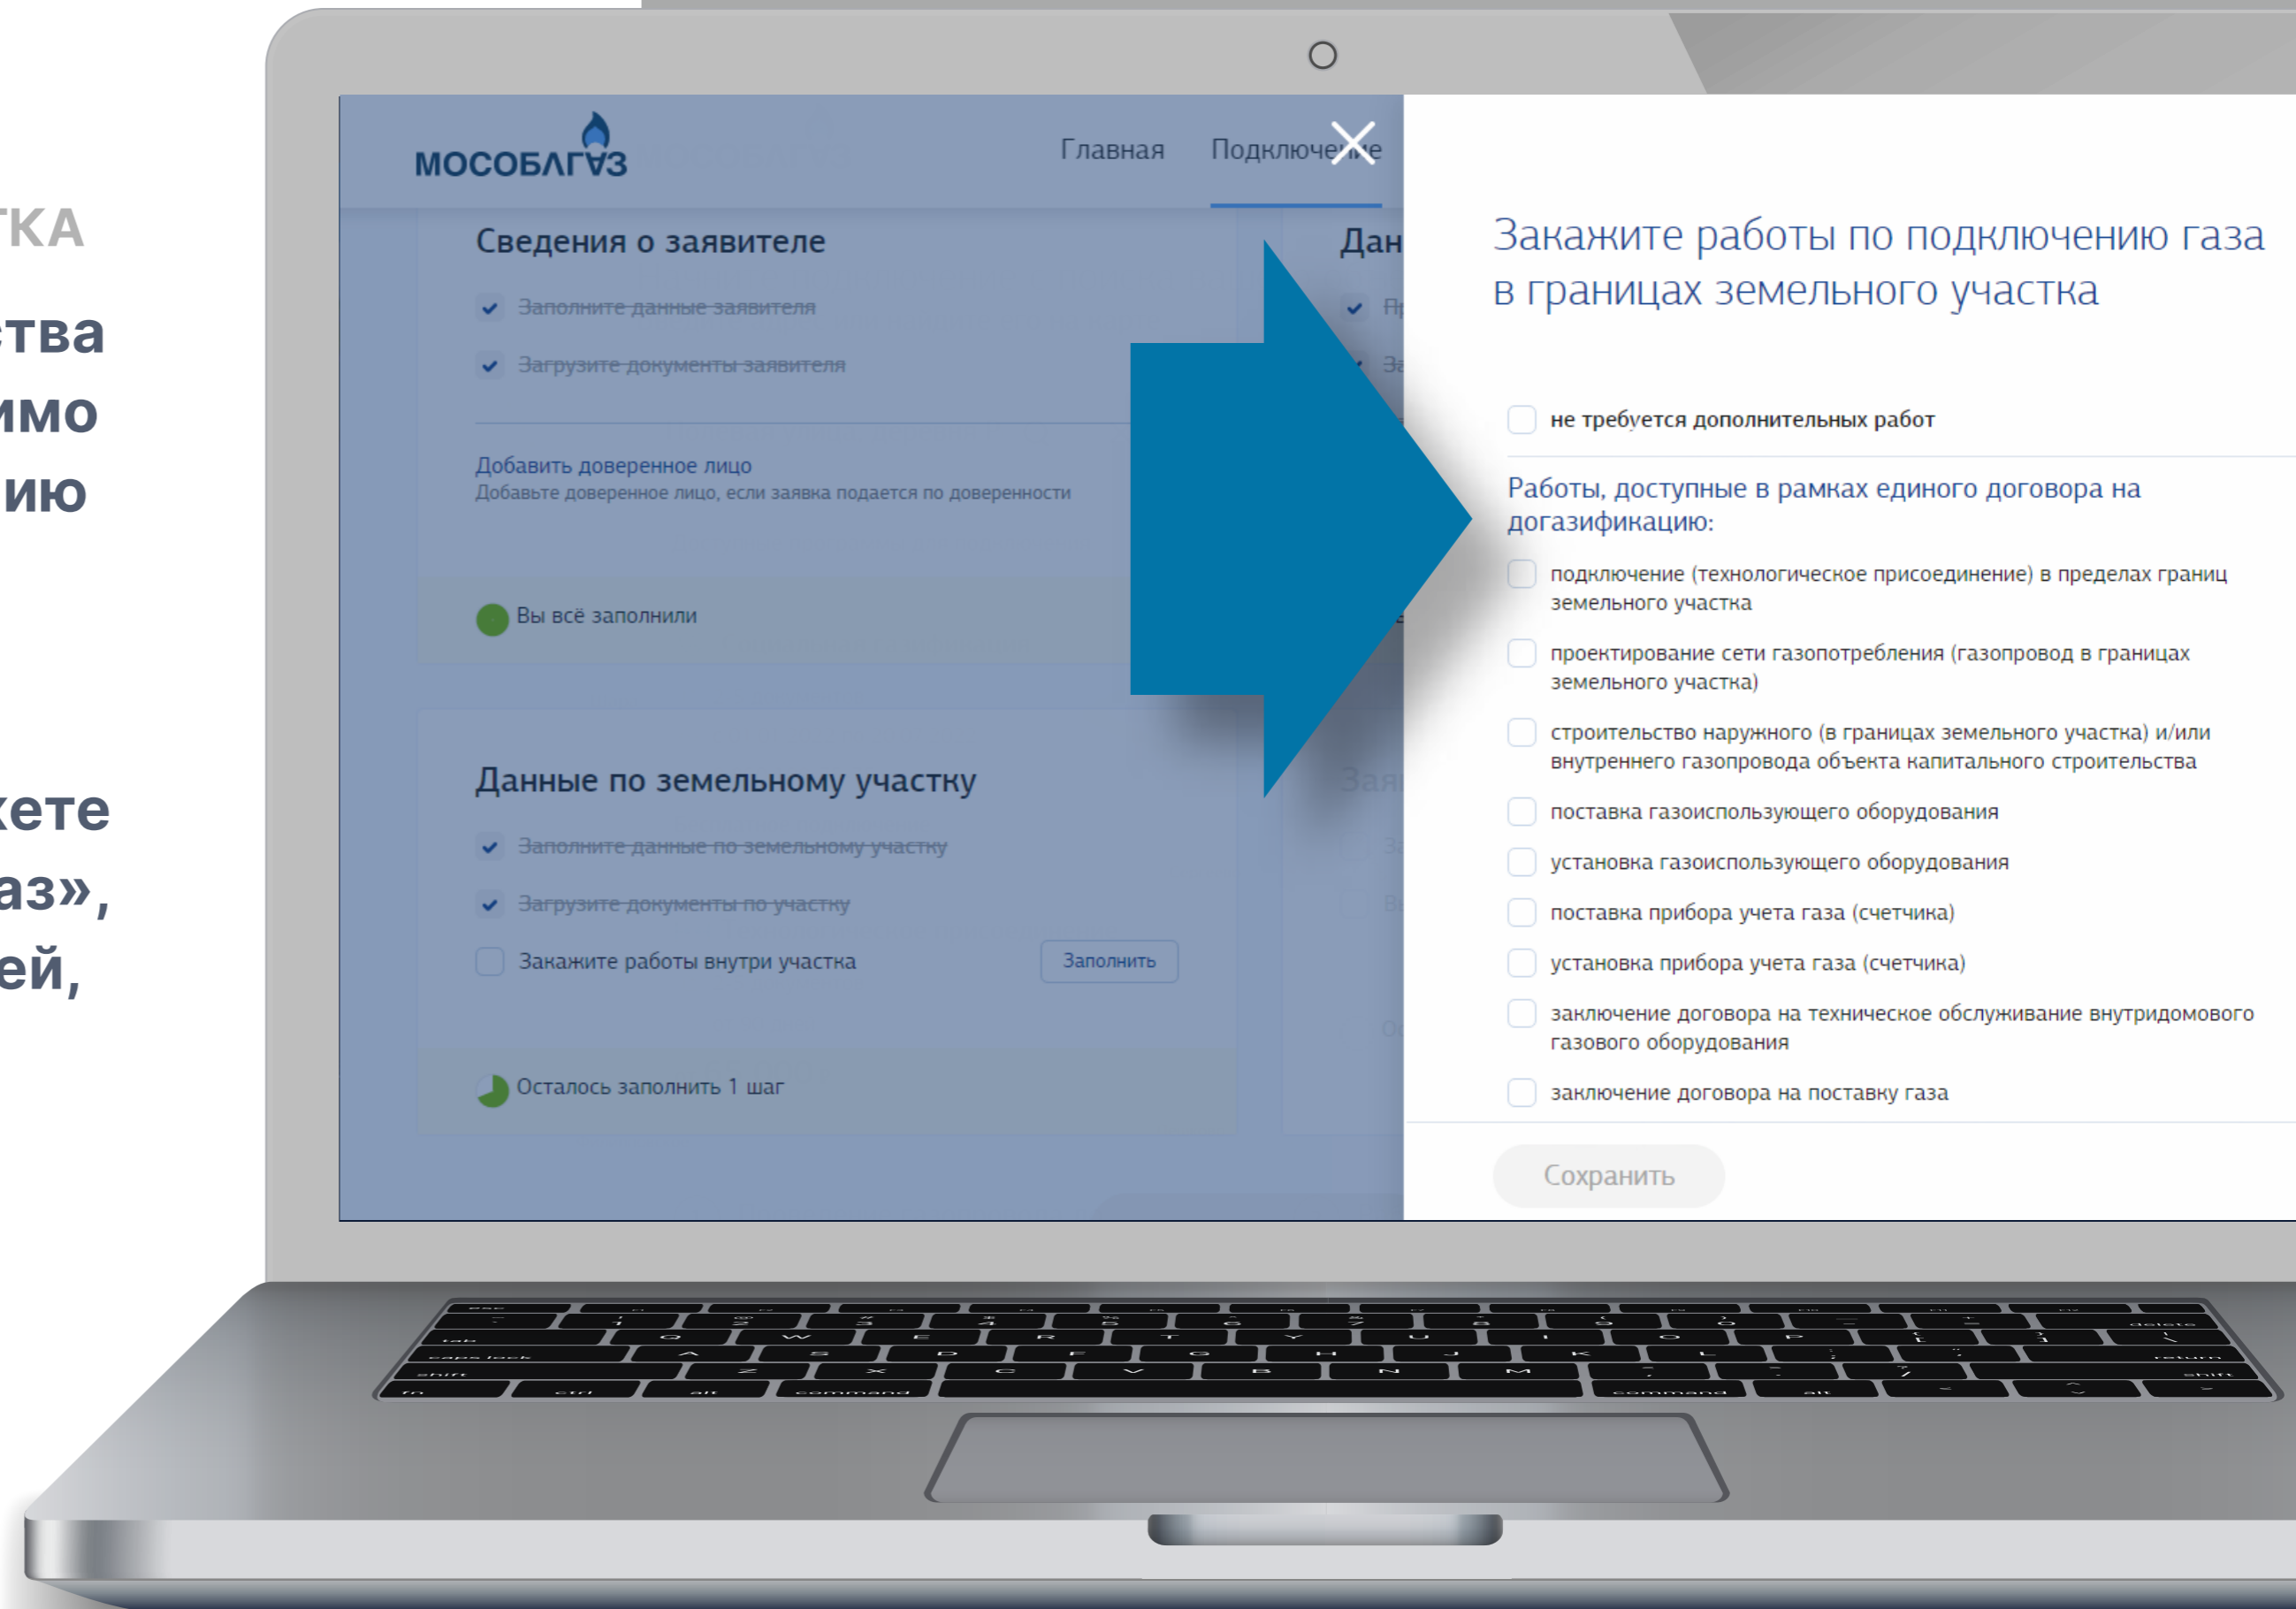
ТКА

ства

имо

ию

кете

аз»,

ей,

МОСОБЛГАЗ

Главная

Подключение

Сведения о заявителе

Заполните данные заявителя

Загрузите документы заявителя

Добавить доверенное лицо

Добавьте доверенное лицо, если заявка подается по доверенности

Вы всё заполнили

Данные по земельному участку

Заполните данные по земельному участку

Загрузите документы по участку

Закажите работы внутри участка

Заполнить

Осталось заполнить 1 шаг

Дан

Зая

Закажите работы по подключению газа в границах земельного участка

не требуется дополнительных работ

Работы, доступные в рамках единого договора на догазификацию:

подключение (технологическое присоединение) в пределах границ земельного участка

проектирование сети газопотребления (газопровод в границах земельного участка)

строительство наружного (в границах земельного участка) и/или внутреннего газопровода объекта капитального строительства

поставка газоиспользующего оборудования

установка газоиспользующего оборудования

поставка прибора учета газа (счетчика)

установка прибора учета газа (счетчика)

заключение договора на техническое обслуживание внутридомового газового оборудования

заключение договора на поставку газа

Сохранить